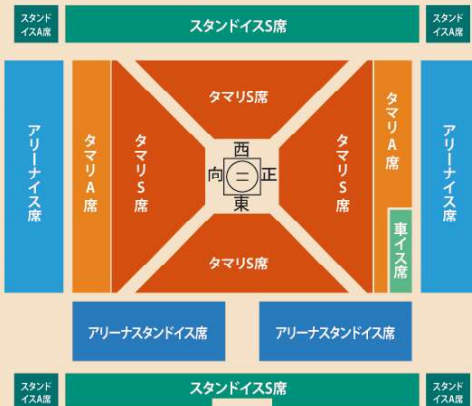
スタンドイスA席

スタンドイスS席

スタンドイスA席

アリーナイス席

タマリA席

タマリS席

タマリS席

西

向

二

正

東

タマリS席

タマリS席

タマリA席

車イス席

アリーナイス席

アリーナスタンドイス席

アリーナスタンドイス席

スタンドイスA席

スタンドイスS席

スタンドイスA席